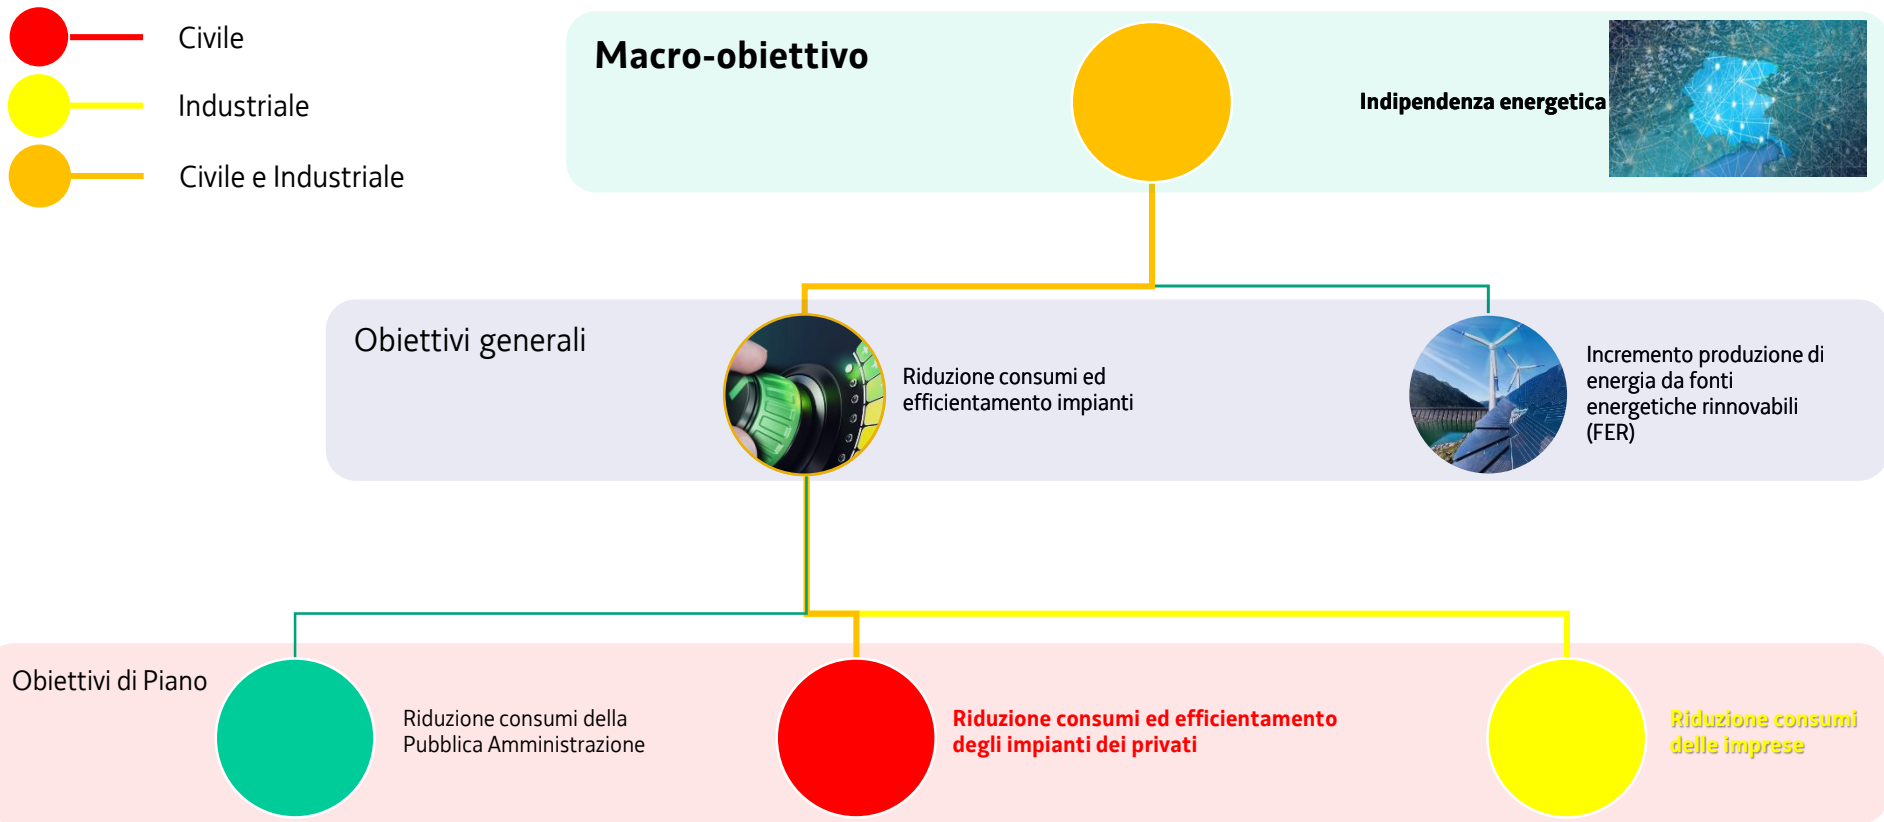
Civile

Industriale

Civile e Industriale

Macro-obiettivo

Indipendenza energetica

Obiettivi generali

Riduzione consumi ed efficientamento impianti

Incremento produzione di energia da fonti energetiche rinnovabili (FER)

Obiettivi di Piano

Riduzione consumi della Pubblica Amministrazione

Riduzione consumi ed efficientamento degli impianti dei privati

Riduzione consumi delle imprese